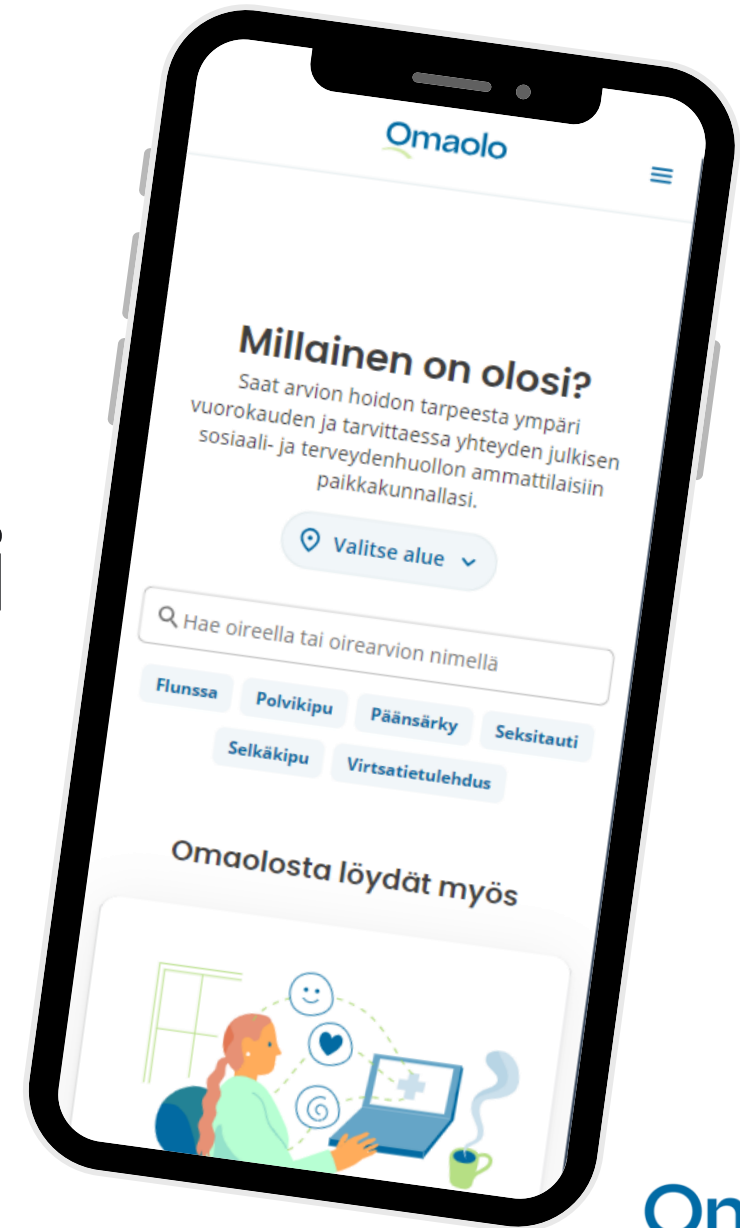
Omaolo

Millainen on olosi?

Saat arvion hoidon tarpeesta ympäri vuorokauden ja tarvittaessa yhteyden julkisen sosiaali- ja terveydenhuollon ammattilaisiin paikkakunnallasi.

Valitse alue

Hae oireella tai oirearvion nimellä

Flunssa
Polvikipu
Päänsärky
Seksitauti
Selkäkipu
Virtsatietulehdus

Omaolosta löydät myös

Om